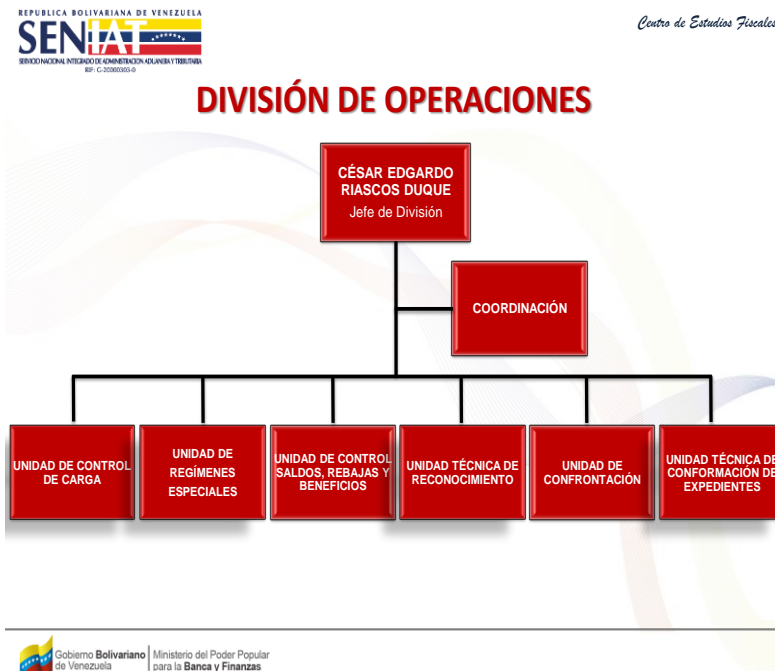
REPUBLICA BOLIVARIANA DE VENEZUELA
SENIAT
SERVICIO NACIONAL INTEGRADO DE ADMINISTRACION ADUANERA Y TRIBUTARIA
RIF: G-20000303-0

Centro de Estudios Fiscales

DIVISIÓN DE OPERACIONES

CÉSAR EDGARDO RIASCOS DUQUE
Jefe de División

COORDINACIÓN

UNIDAD DE CONTROL DE CARGA

UNIDAD DE REGÍMENES ESPECIALES

UNIDAD DE CONTROL SALDOS, REBAJAS Y BENEFICIOS

UNIDAD TÉCNICA DE RECONOCIMIENTO

UNIDAD DE CONFRONTACIÓN

UNIDAD TÉCNICA DE CONFORMACIÓN DE EXPEDIENTES

Gobierno Bolivariano de Venezuela | Ministerio del Poder Popular para la Banca y Finanzas